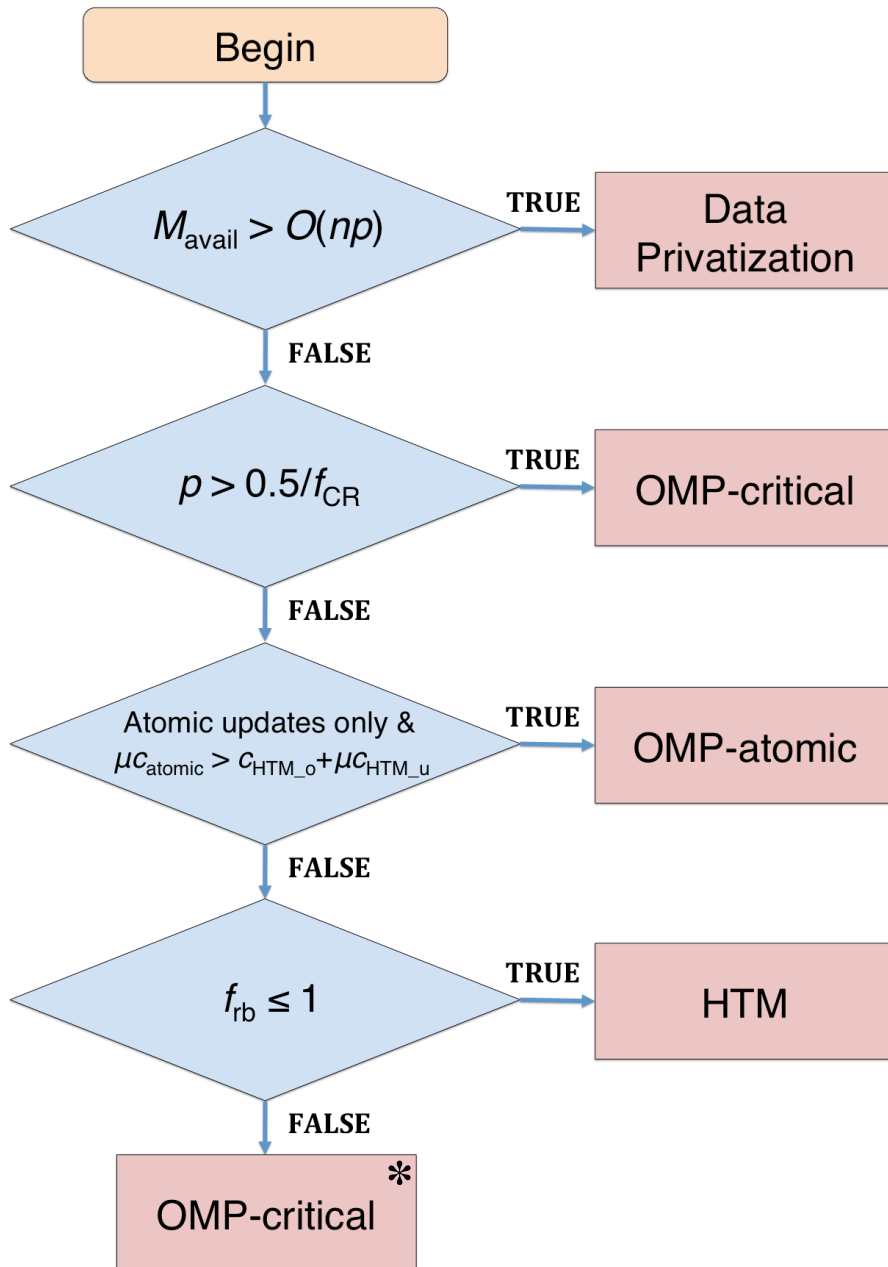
Begin

$M_{\text{avail}} > O(np)$

TRUE

Data Privatization

FALSE

$p > 0.5/f_{\text{CR}}$

TRUE

OMP-critical

FALSE

Atomic updates only & $\mu c_{\text{atomic}} > c_{\text{HTM\_o}} + \mu c_{\text{HTM\_u}}$

TRUE

OMP-atomic

FALSE

$f_{\text{rb}} \leq 1$

TRUE

HTM

FALSE

OMP-critical *